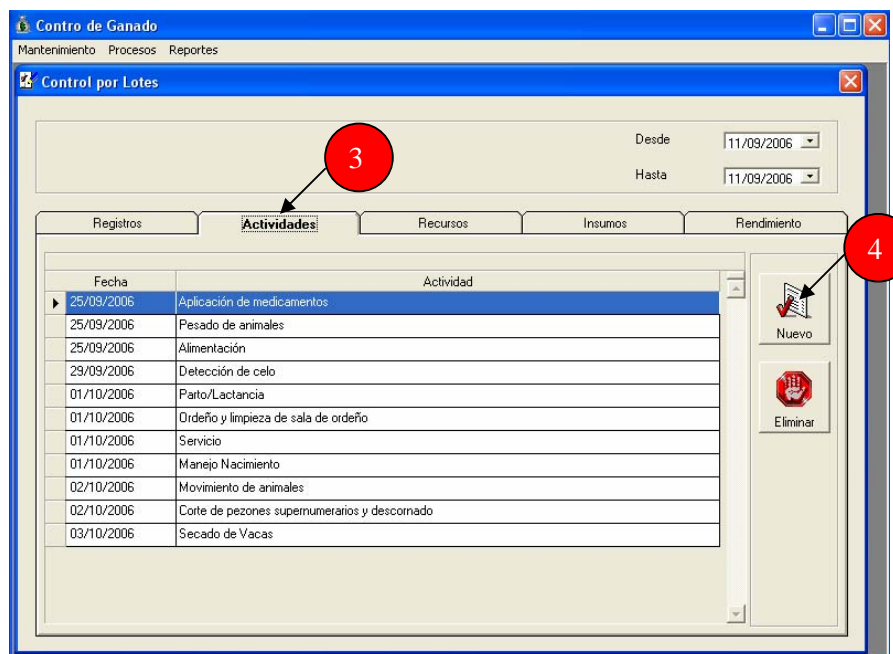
Contro de Ganado

Mantenimiento Procesos Reportes

Control por Lotes

Desde 11/09/2006

Hasta 11/09/2006

3

Registros | Actividades | Recursos | Insumos | Rendimiento

4

| | Fecha | Actividad |
|---|---|---|
| ▶ | 25/09/2006 | Aplicación de medicamentos |
| | 25/09/2006 | Pesado de animales |
| | 25/09/2006 | Alimentación |
| | 29/09/2006 | Detección de celo |
| | 01/10/2006 | Parto/Lactancia |
| | 01/10/2006 | Ordeño y limpieza de sala de ordeño |
| | 01/10/2006 | Servicio |
| | 01/10/2006 | Manejo Nacimiento |
| | 02/10/2006 | Movimiento de animales |
| | 02/10/2006 | Corte de pezones supernumerarios y descornado |
| | 03/10/2006 | Secado de Vacas |

Nuevo

Eliminar